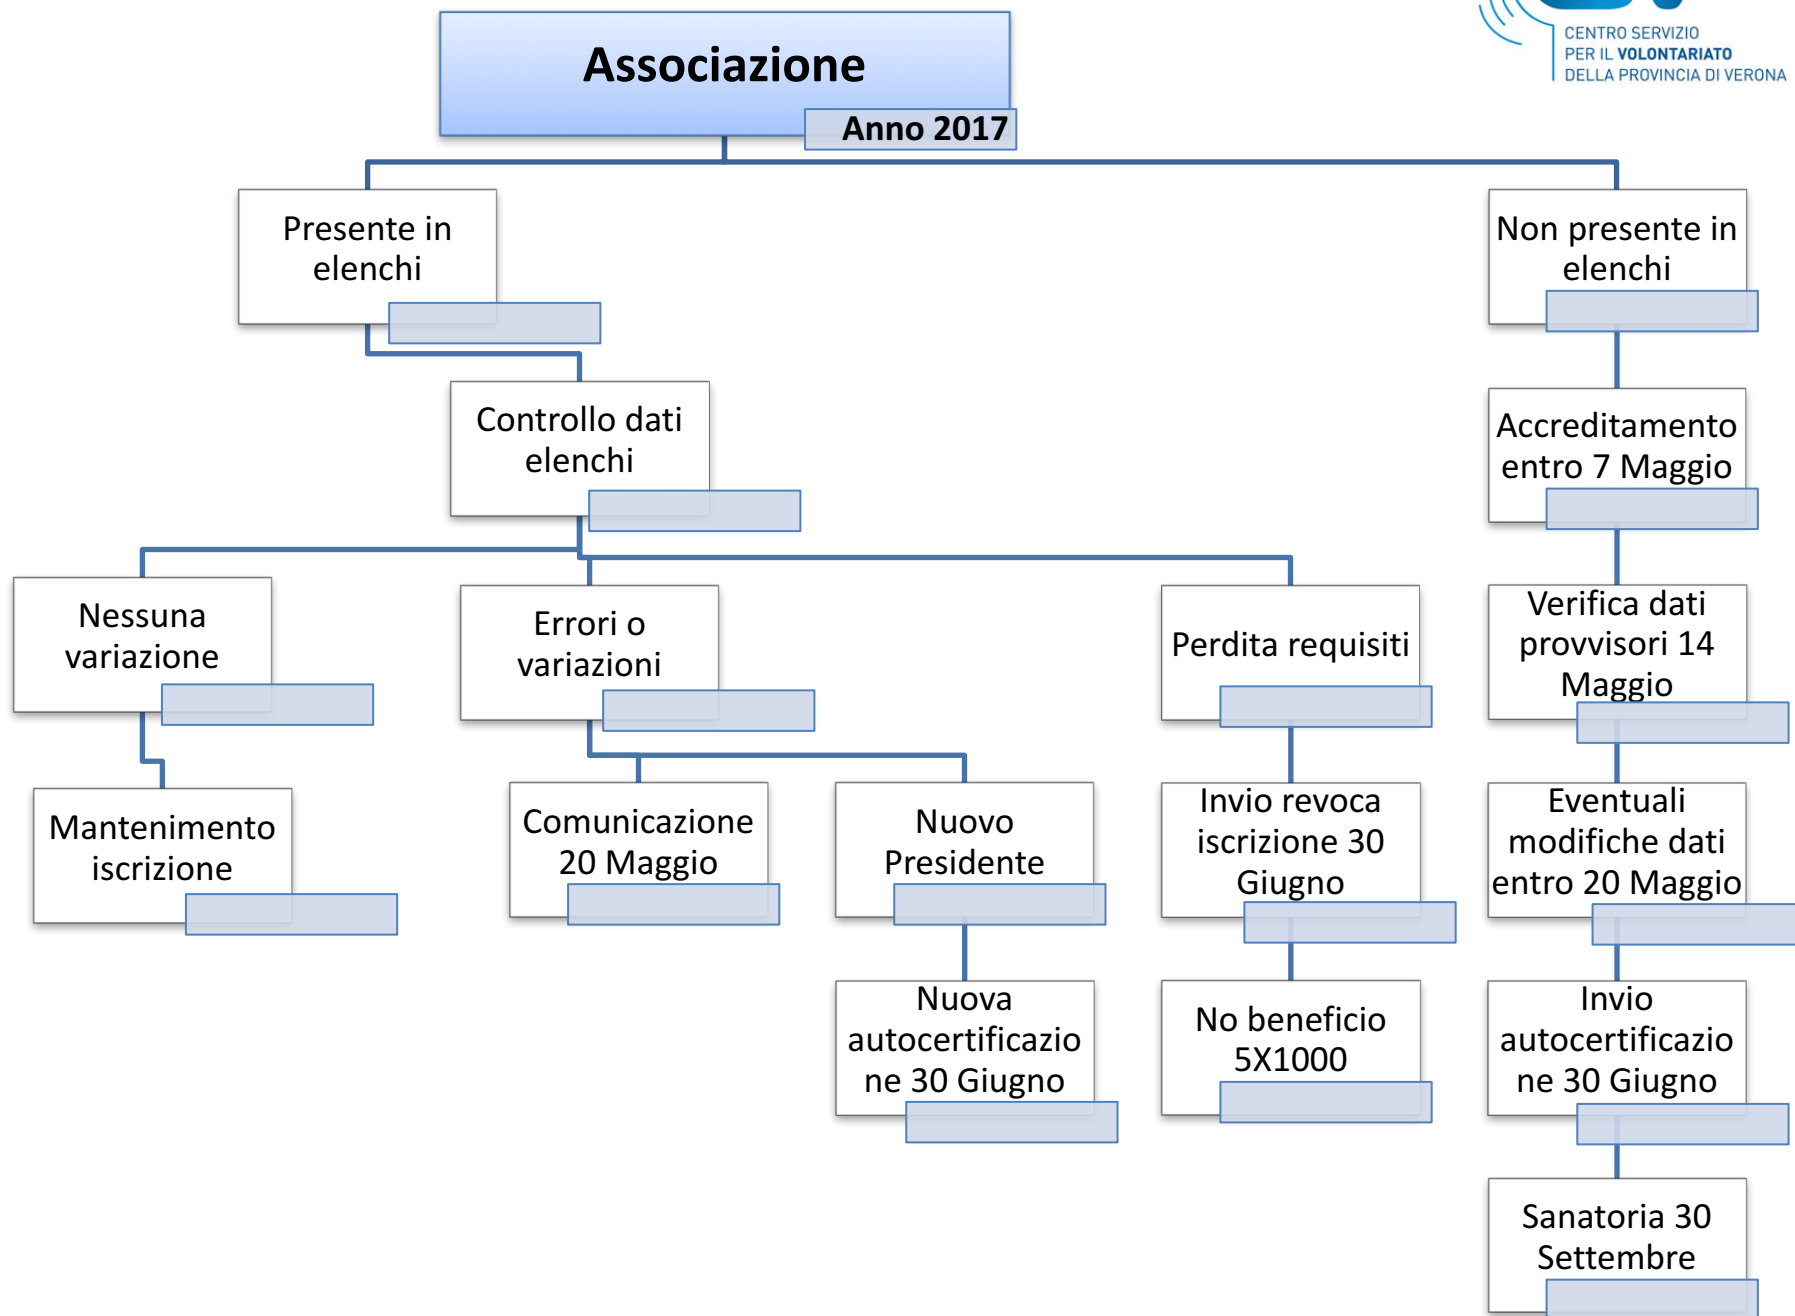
CENTRO SERVIZIO
PER IL VOLONTARIATO
DELLA PROVINCIA DI VERONA

Associazione

Anno 2017

Presente in elenchi

Non presente in elenchi

Controllo dati elenchi

Accreditamento entro 7 Maggio

Nessuna variazione

Errori o variazioni

Perdita requisiti

Verifica dati provvisori 14 Maggio

Mantenimento iscrizione

Comunicazione 20 Maggio

Nuovo Presidente

Invio revoca iscrizione 30 Giugno

Eventuali modifiche dati entro 20 Maggio

Nuova autocertificazione 30 Giugno

No beneficio 5X1000

Invio autocertificazione 30 Giugno

Sanatoria 30 Settembre